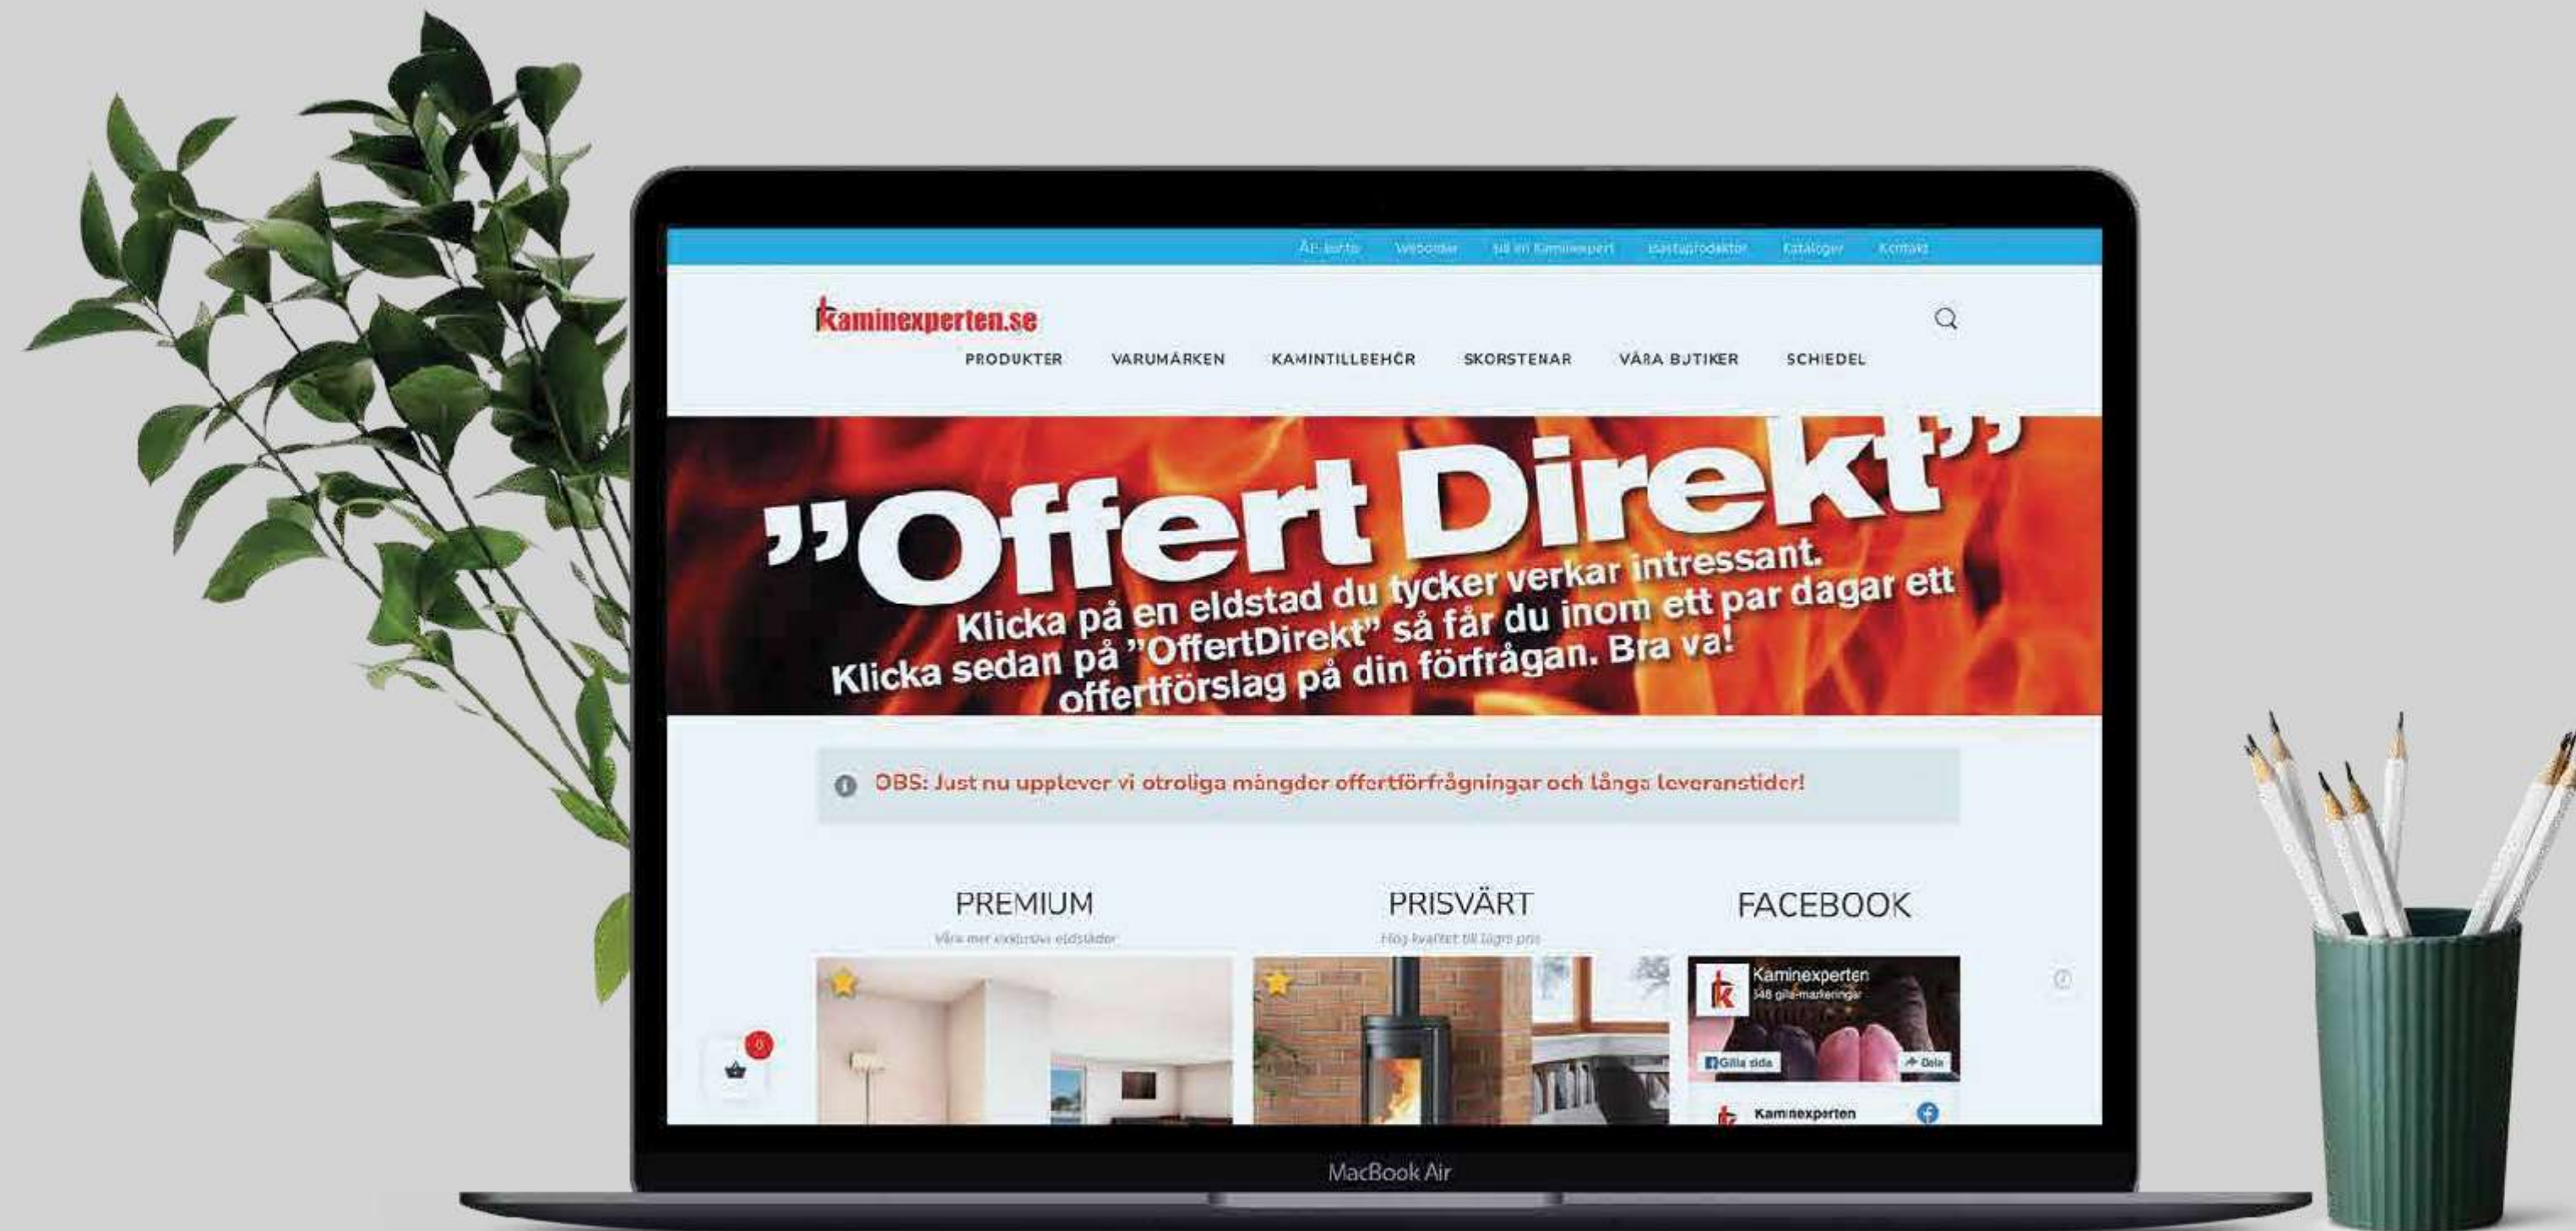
Återförsäljare Webborder Bli en Kaminexpert Ersättningsprodukter Kataloger Kontakt

kaminexperten.se

PRODUKTER VARUMÄRKEN KAMINTILLBEHÖR SKORSTENAR VÅRA BUTIKER SCHIEDEL

”Offert Direkt”

Klicka på en eldstad du tycker verkar intressant. Klicka sedan på ”OffertDirekt” så får du inom ett par dagar ett offertförslag på din förfrågan. Bra va!

OBS: Just nu upplever vi otroliga mängder offertförfrågningar och långa leveranstider!

PREMIUM
Våra mer exklusiva eldstäder

PRISVÄRT
Hög kvalitet till lägre pris

FACEBOOK

Kaminexperten
548 gilla-markeringar
Gilla sida
Dela
Kaminexperten

0

MacBook Air